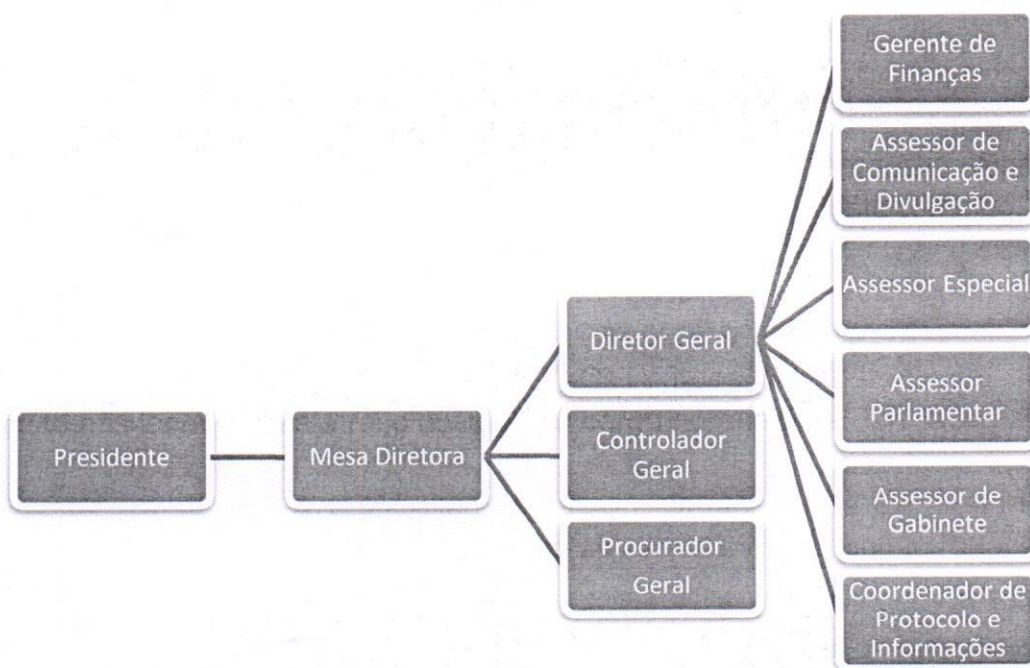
Presidente

Mesa Diretora

Diretor Geral

Controlador Geral

Procurador Geral

Gerente de Finanças

Assessor de Comunicação e Divulgação

Assessor Especial

Assessor Parlamentar

Assessor de Gabinete

Coordenador de Protocolo e Informações